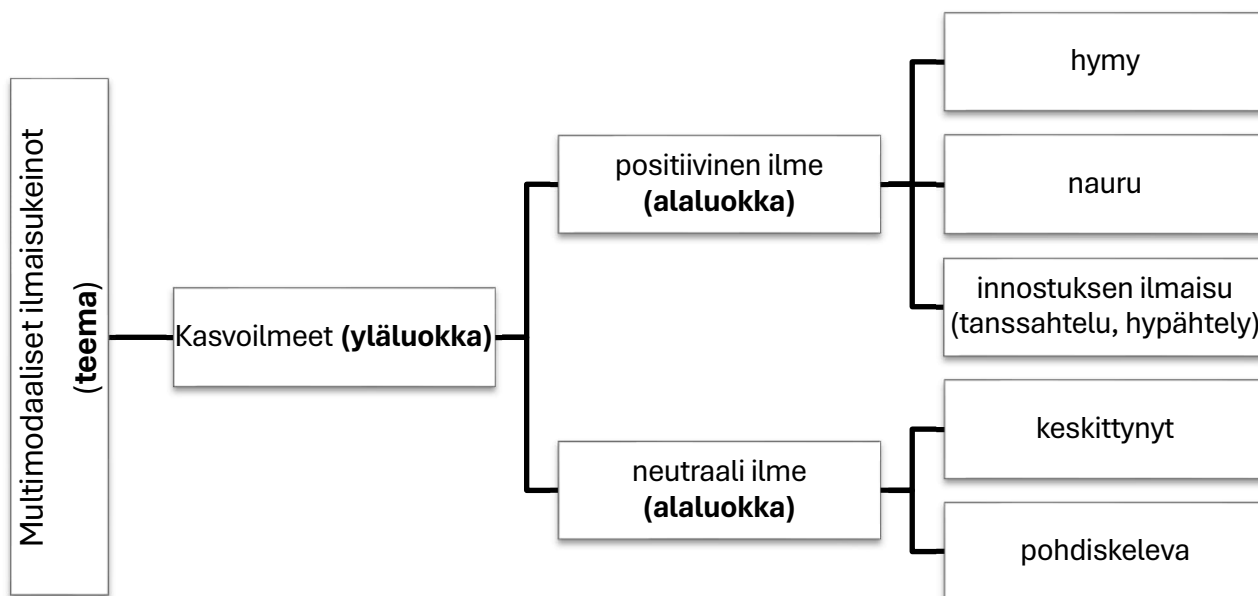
Multimodaaliset ilmaisukeinot (**teema**)

Kasvoilmeet **(yläluokka)**

positiivinen ilme **(alaluokka)**

hymy

nauru

innostuksen ilmaisu (tanssahtelu, hypähtely)

neutraali ilme **(alaluokka)**

keskittynyt

pohdiskeleva